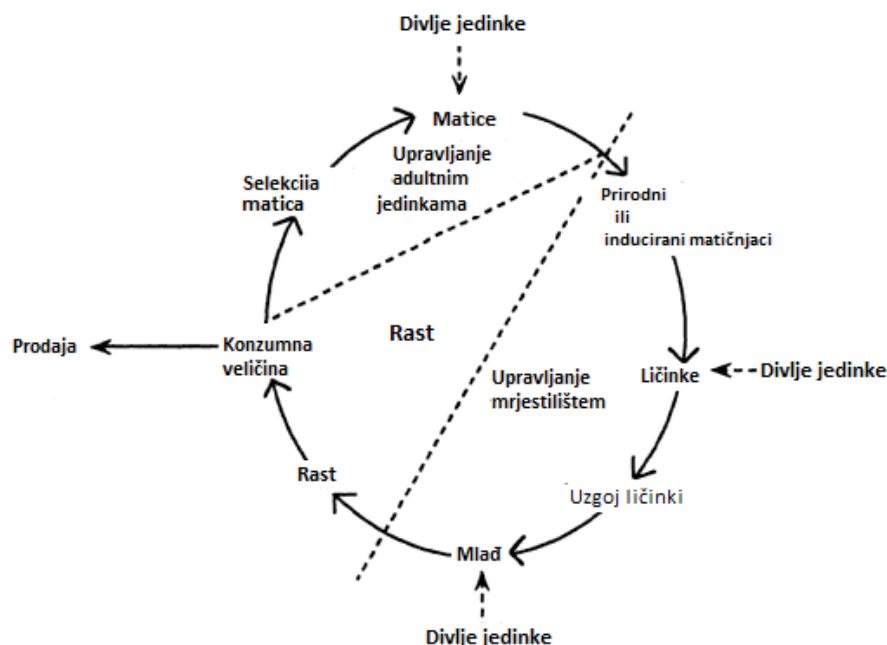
Divlje jedinke

Matice

Upravljanje adultnim jedinkama

Selekciia matica

Prirodni ili inducirani matičnjaci

Rast

Prodaja

Konzumna veličina

Ličinke

Divlje jedinke

Upravljanje mrjestilištem

Rast

Uzgoj ličinki

Mlađ

Divlje jedinke